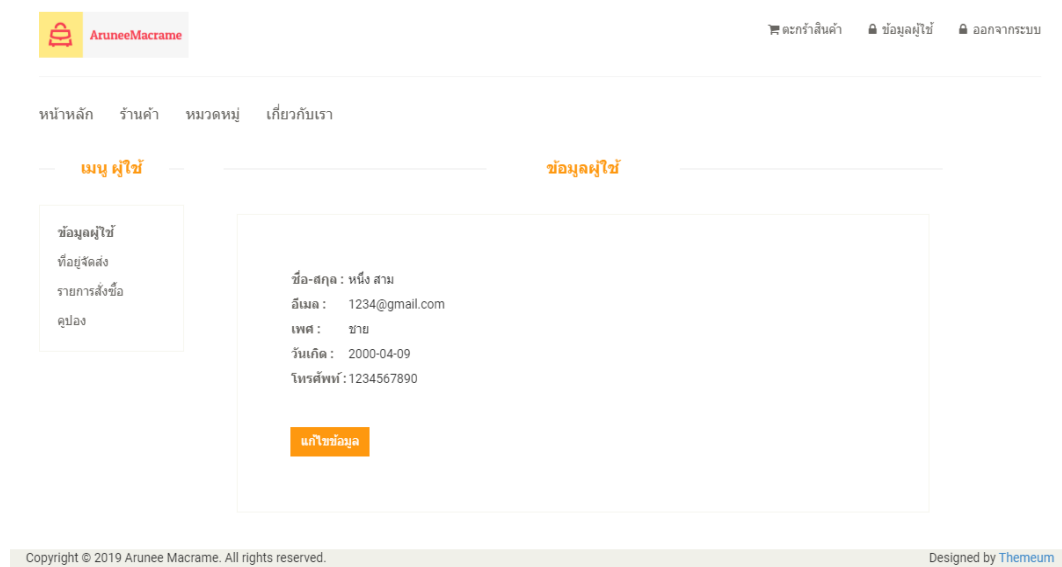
AruneeMacrame

ตะกร้าสินค้า ข้อมูลผู้ใช้ ออกจากระบบ

หน้าหลัก ร้านค้า หมวดหมู่ เกี่ยวกับเรา

เมนู ผู้ใช้

ข้อมูลผู้ใช้

ข้อมูลผู้ใช้
ที่อยู่จัดส่ง
รายการสั่งซื้อ
คูปอง

ชื่อ-สกุล : หนึ่ง สาม
อีเมล : 1234@gmail.com
เพศ : ชาย
วันเกิด : 2000-04-09
โทรศัพท์ : 1234567890

แก้ไขข้อมูล

Copyright © 2019 Arunee Macrame. All rights reserved.

Designed by Themeum